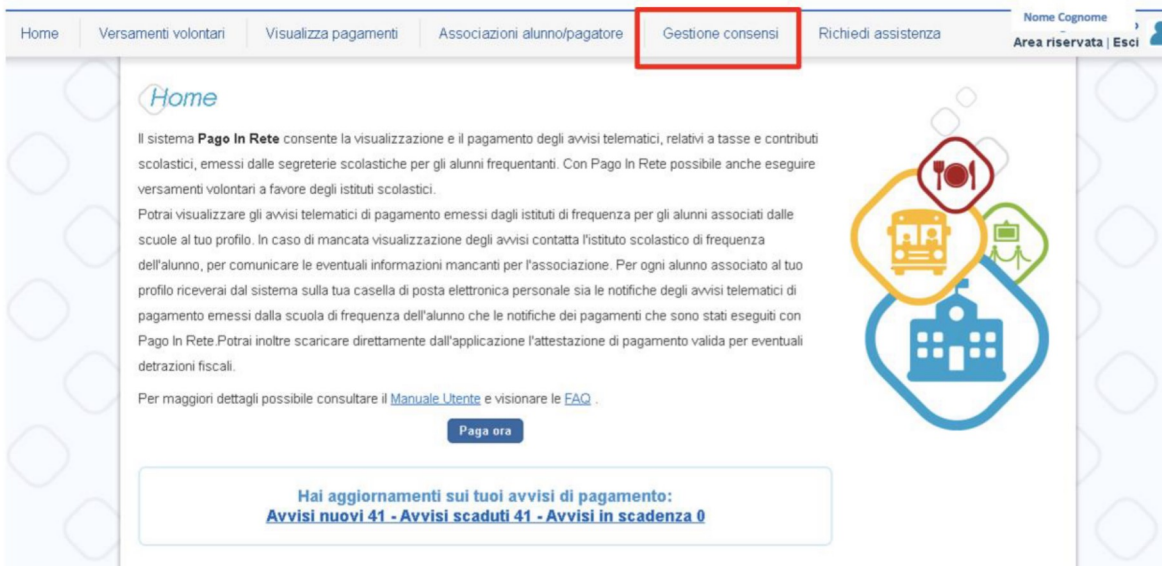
Home | Versamenti volontari | Visualizza pagamenti | Associazioni alunno/pagatore | Gestione consensi | Richiedi assistenza

Nome Cognome
Area riservata | Esci

Home

Il sistema **Pago In Rete** consente la visualizzazione e il pagamento degli avvisi telematici, relativi a tasse e contributi scolastici, emessi dalle segreterie scolastiche per gli alunni frequentanti. Con Pago In Rete possibile anche eseguire versamenti volontari a favore degli istituti scolastici.
Potrai visualizzare gli avvisi telematici di pagamento emessi dagli istituti di frequenza per gli alunni associati dalle scuole al tuo profilo. In caso di mancata visualizzazione degli avvisi contatta l'istituto scolastico di frequenza dell'alunno, per comunicare le eventuali informazioni mancanti per l'associazione. Per ogni alunno associato al tuo profilo riceverai dal sistema sulla tua casella di posta elettronica personale sia le notifiche degli avvisi telematici di pagamento emessi dalla scuola di frequenza dell'alunno che le notifiche dei pagamenti che sono stati eseguiti con Pago In Rete.Potrai inoltre scaricare direttamente dall'applicazione l'attestazione di pagamento valida per eventuali detrazioni fiscali.

Per maggiori dettagli possibile consultare il Manuale Utente e visionare le FAQ .

Paga ora

Hai aggiornamenti sui tuoi avvisi di pagamento:
Avvisi nuovi 41 - Avvisi scaduti 41 - Avvisi in scadenza 0